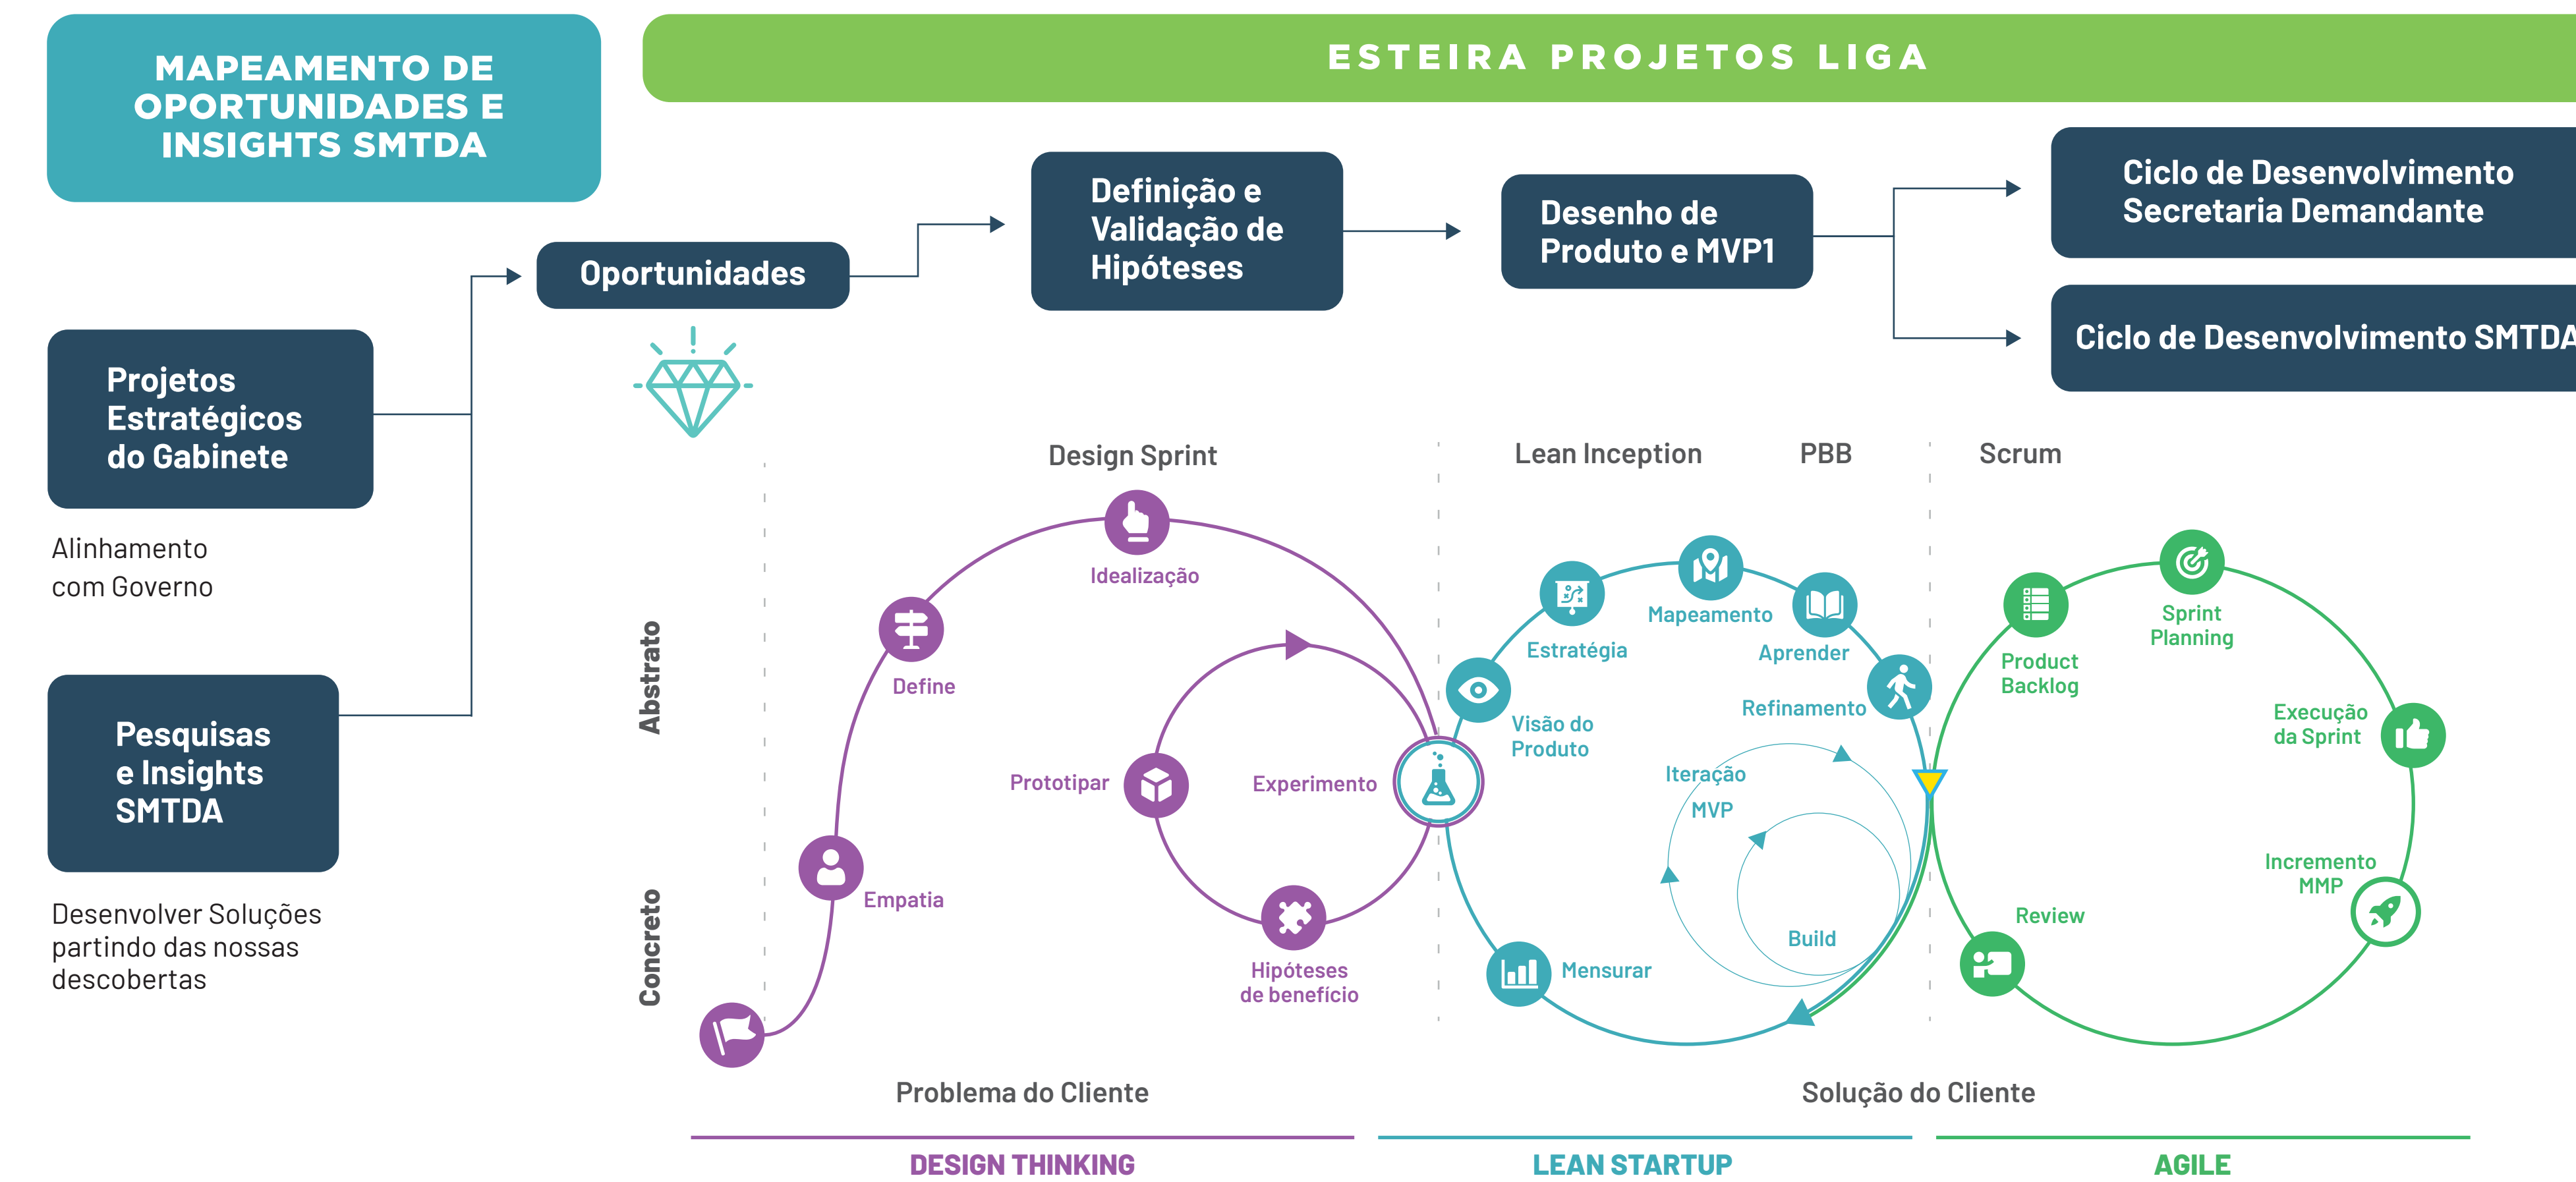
MAPEAMENTO DE OPORTUNIDADES E INSIGHTS SMTDA

ESTEIRA PROJETOS LIGA

Oportunidades

Definição e Validação de Hipóteses

Desenho de Produto e MVP1

Ciclo de Desenvolvimento Secretaria Demandante

Ciclo de Desenvolvimento SMTDA

Projetos Estratégicos do Gabinete

Alinhamento com Governo

Pesquisas e Insights SMTDA

Desenvolver Soluções partindo das nossas descobertas

Abstrato

Concreto

Design Sprint

Idealização

Define

Prototipar

Experimento

Empatia

Hipóteses de benefício

Lean Inception

PBB

Estratégia

Mapeamento

Aprender

Visão do Produto

Refinamento

Iteração

MVP

Build

Mensurar

Scrum

Product Backlog

Sprint Planning

Execução da Sprint

Incremento MMP

Review

Problema do Cliente

Solução do Cliente

DESIGN THINKING

LEAN STARTUP

AGILE